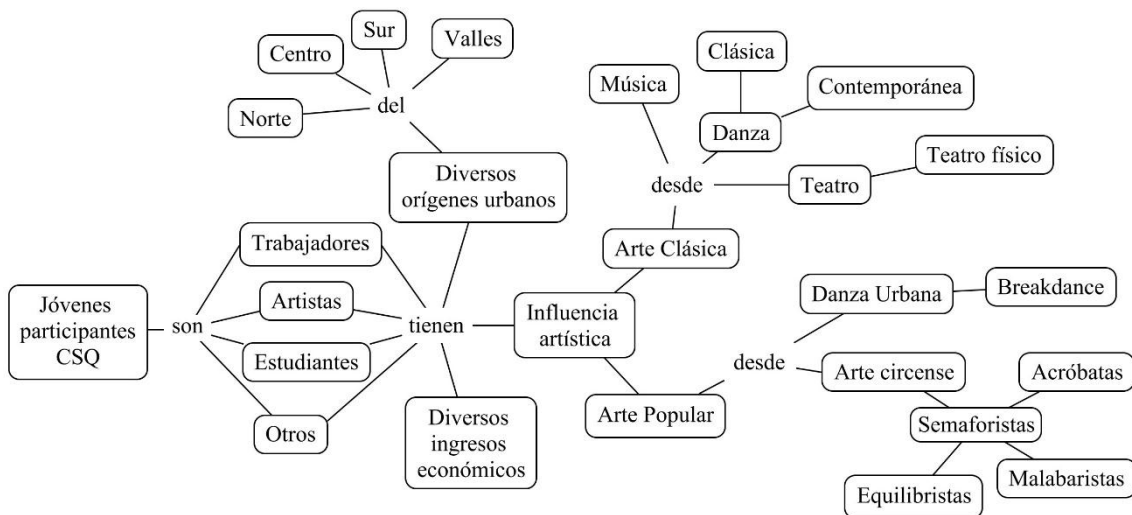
Sur
Centro
Valles
Norte
del
Diversos orígenes urbanos

Clásica
Música
Contemporánea
Danza
Teatro físico
desde
Teatro
Arte Clásica

Jóvenes participantes CSQ
son
Trabajadores
Artistas
Estudiantes
Otros
tienen
Influencia artística
Diversos ingresos económicos

Danza Urbana
Breakdance
desde
Arte circense
Acróbatas
Arte Popular
Semaforistas
Malabaristas
Equilibristas